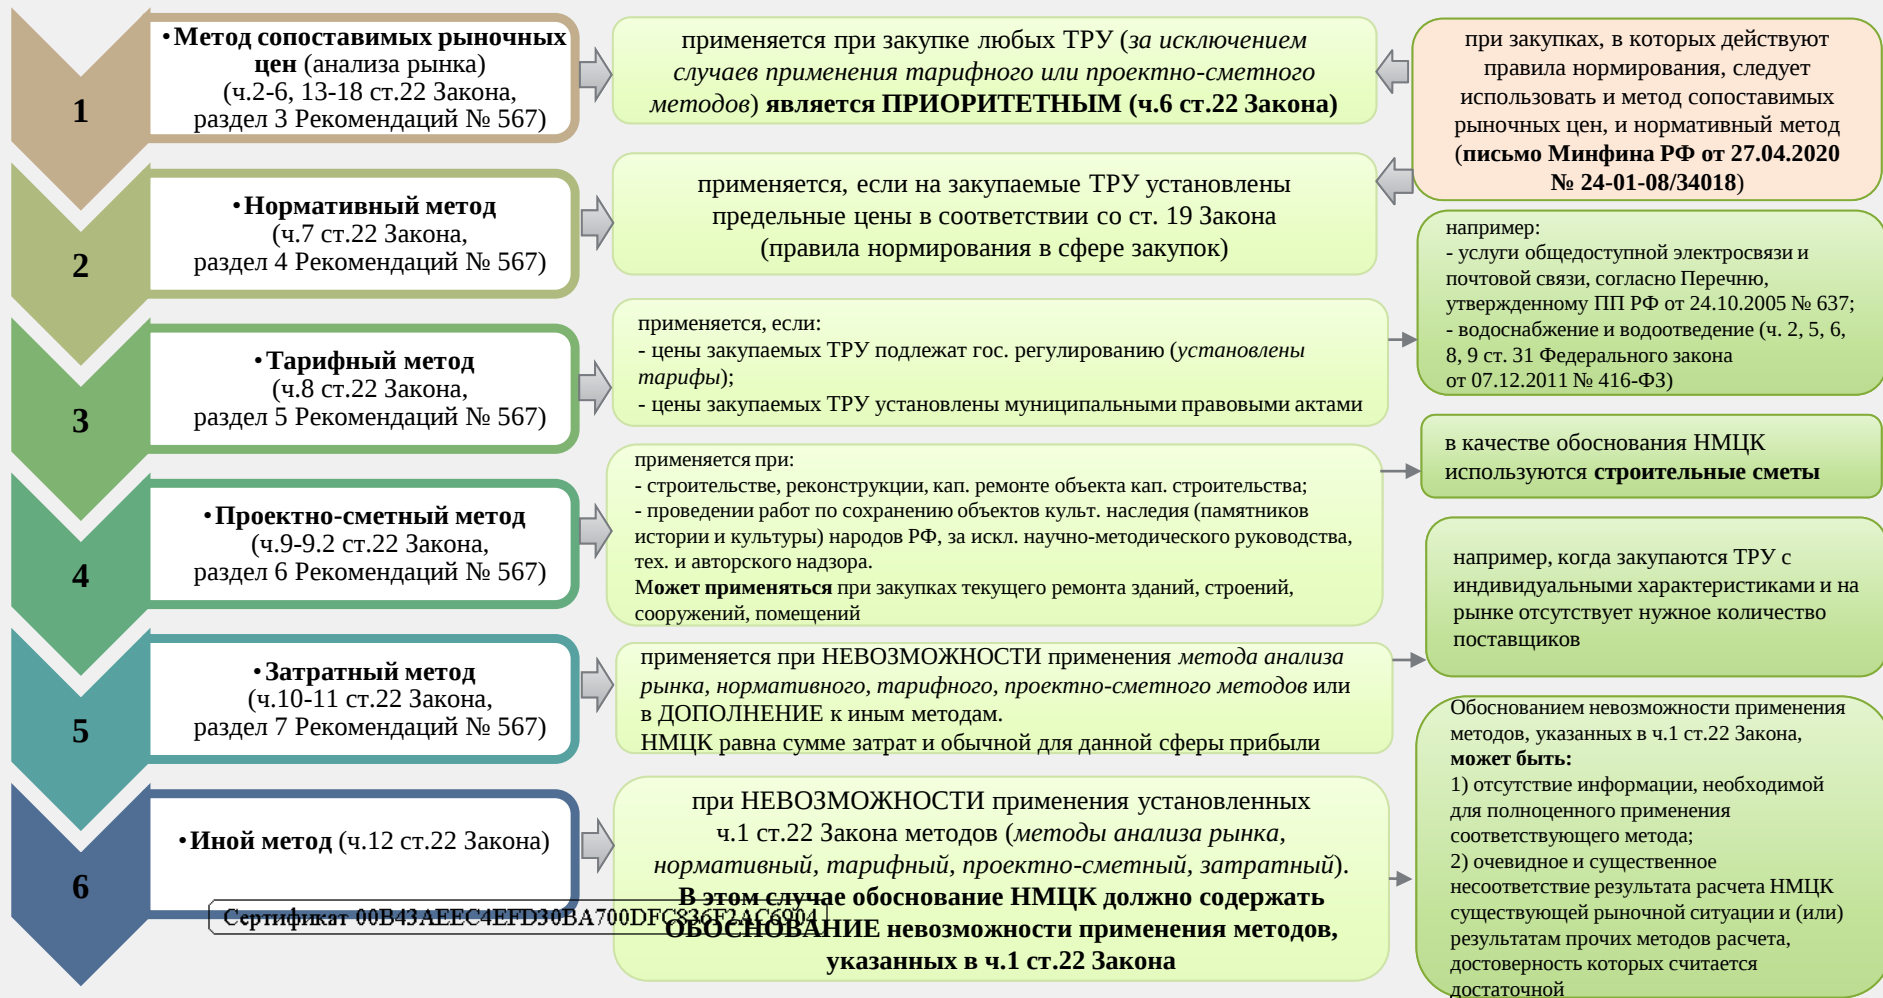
1

•Метод сопоставимых рыночных цен (анализа рынка) (ч.2-6, 13-18 ст.22 Закона, раздел 3 Рекомендаций № 567)

применяется при закупке любых ТРУ (*за исключением случаев применения тарифного или проектно-сметного методов*) **является ПРИОРИТЕТНЫМ (ч.6 ст.22 Закона)**

при закупках, в которых действуют правила нормирования, следует использовать и метод сопоставимых рыночных цен, и нормативный метод (**письмо Минфина РФ от 27.04.2020 № 24-01-08/34018**)

2

•Нормативный метод (ч.7 ст.22 Закона, раздел 4 Рекомендаций № 567)

применяется, если на закупаемые ТРУ установлены предельные цены в соответствии со ст. 19 Закона (правила нормирования в сфере закупок)

например:
- услуги общедоступной электросвязи и почтовой связи, согласно Перечню, утвержденному ПП РФ от 24.10.2005 № 637;
- водоснабжение и водоотведение (ч. 2, 5, 6, 8, 9 ст. 31 Федерального закона от 07.12.2011 № 416-ФЗ)

3

•Тарифный метод (ч.8 ст.22 Закона, раздел 5 Рекомендаций № 567)

применяется, если:
- цены закупаемых ТРУ подлежат гос. регулированию (*установлены тарифы*);
- цены закупаемых ТРУ установлены муниципальными правовыми актами

4

•Проектно-сметный метод (ч.9-9.2 ст.22 Закона, раздел 6 Рекомендаций № 567)

применяется при:
- строительстве, реконструкции, кап. ремонте объекта кап. строительства;
- проведении работ по сохранению объектов культ. наследия (памятников истории и культуры) народов РФ, за искл. научно-методического руководства, тех. и авторского надзора.
**Может применяться** при закупках текущего ремонта зданий, строений, сооружений, помещений

в качестве обоснования НМЦК используются **строительные сметы**

5

•Затратный метод (ч.10-11 ст.22 Закона, раздел 7 Рекомендаций № 567)

применяется при НЕВОЗМОЖНОСТИ применения *метода анализа рынка, нормативного, тарифного, проектно-сметного методов* или в ДОПОЛНЕНИЕ к иным методам.
НМЦК равна сумме затрат и обычной для данной сферы прибыли

например, когда закупаются ТРУ с индивидуальными характеристиками и на рынке отсутствует нужное количество поставщиков

6

•Иной метод (ч.12 ст.22 Закона)

Сертификат 00B43AEEC4EFD30BA700DFC836F2AC6904

при НЕВОЗМОЖНОСТИ применения установленных ч.1 ст.22 Закона методов (*методы анализа рынка, нормативный, тарифный, проектно-сметный, затратный*). **В этом случае обоснование НМЦК должно содержать ОБОСНОВАНИЕ невозможности применения методов, указанных в ч.1 ст.22 Закона**

Обоснованием невозможности применения методов, указанных в ч.1 ст.22 Закона, **может быть:**
1) отсутствие информации, необходимой для полноценного применения соответствующего метода;
2) очевидное и существенное несоответствие результата расчета НМЦК существующей рыночной ситуации и (или) результатам прочих методов расчета, достоверность которых считается достаточной